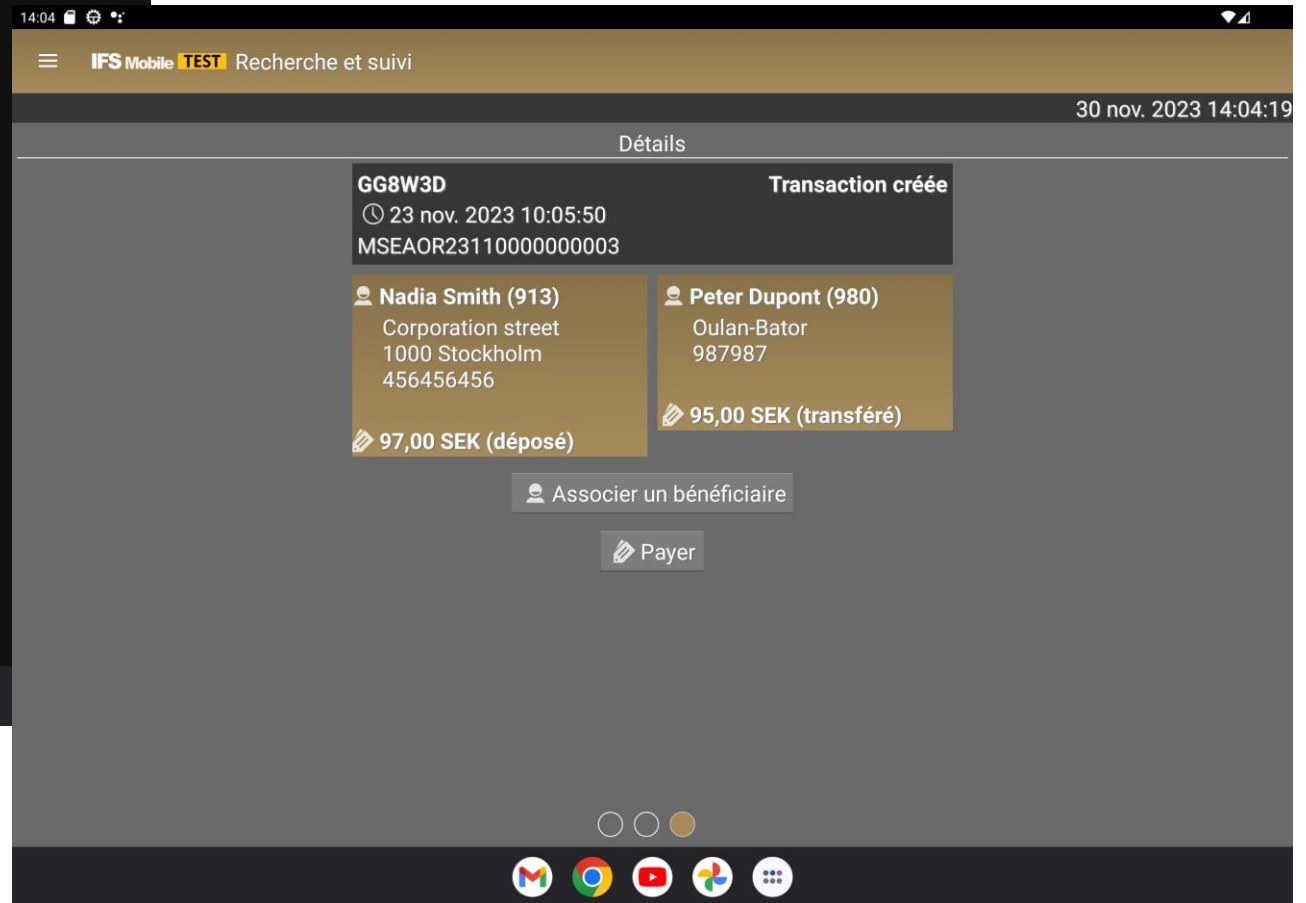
14:04

IFS Mobile TEST Recherche et suivi

30 nov. 2023 14:04:19

Détails

GG8W3D
Transaction créée
23 nov. 2023 10:05:50
MSEAOR23110000000003

Nadia Smith (913)
Corporation street
1000 Stockholm
456456456
97,00 SEK (déposé)

Peter Dupont (980)
Oulan-Bator
987987
95,00 SEK (transféré)

Associer un bénéficiaire

Payer